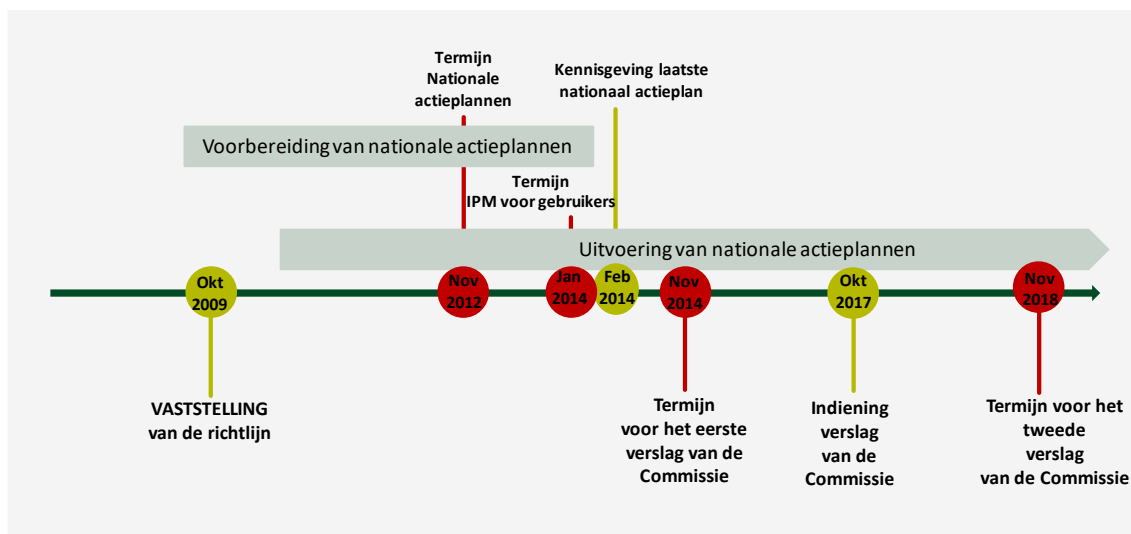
Termijn Nationale actieplannen

Kennisgeving laatste nationaal actieplan

Voorbereiding van nationale actieplannen

Termijn IPM voor gebruikers

Uitvoering van nationale actieplannen

Okt 2009

Nov 2012

Jan 2014

Feb 2014

Nov 2014

Okt 2017

Nov 2018

VASTSTELLING van de richtlijn

Termijn voor het eerste verslag van de Commissie

Indiening verslag van de Commissie

Termijn voor het tweede verslag van de Commissie